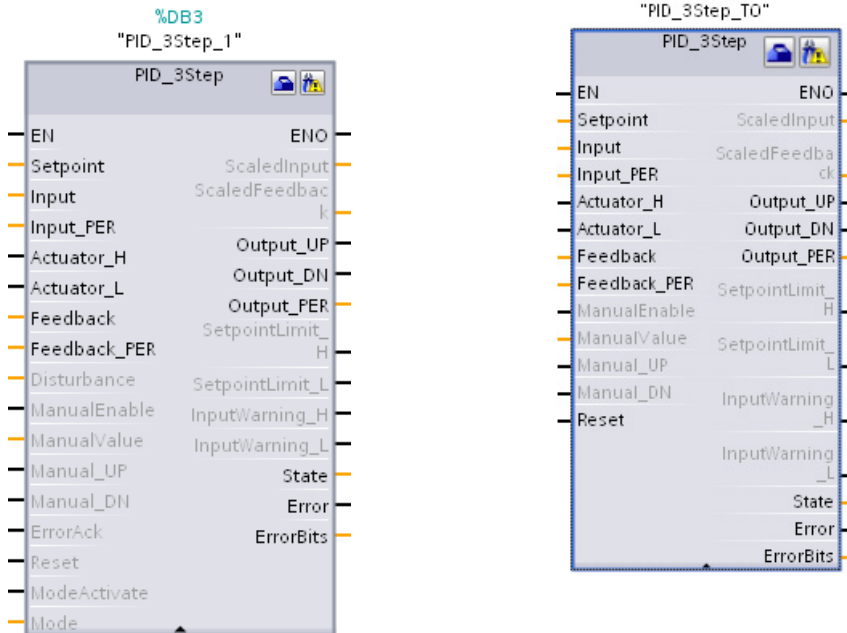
%DB3
"PID_3Step_1"
PID_3Step

EN
Setpoint
Input
Input_PER
Actuator_H
Actuator_L
Feedback
Feedback_PER
Disturbance
ManualEnable
ManualValue
Manual_UP
Manual_DN
ErrorAck
Reset
ModeActivate
Mode

ENO
ScaledInput
ScaledFeedback
Output_UP
Output_DN
Output_PER
SetpointLimit_H
SetpointLimit_L
InputWarning_H
InputWarning_L
State
Error
ErrorBits

"PID_3Step_TO"
PID_3Step

EN
Setpoint
Input
Input_PER
Actuator_H
Actuator_L
Feedback
Feedback_PER
ManualEnable
ManualValue
Manual_UP
Manual_DN
Reset

ENO
ScaledInput
ScaledFeedback
Output_UP
Output_DN
Output_PER
SetpointLimit_H
SetpointLimit_L
InputWarning_H
InputWarning_L
State
Error
ErrorBits